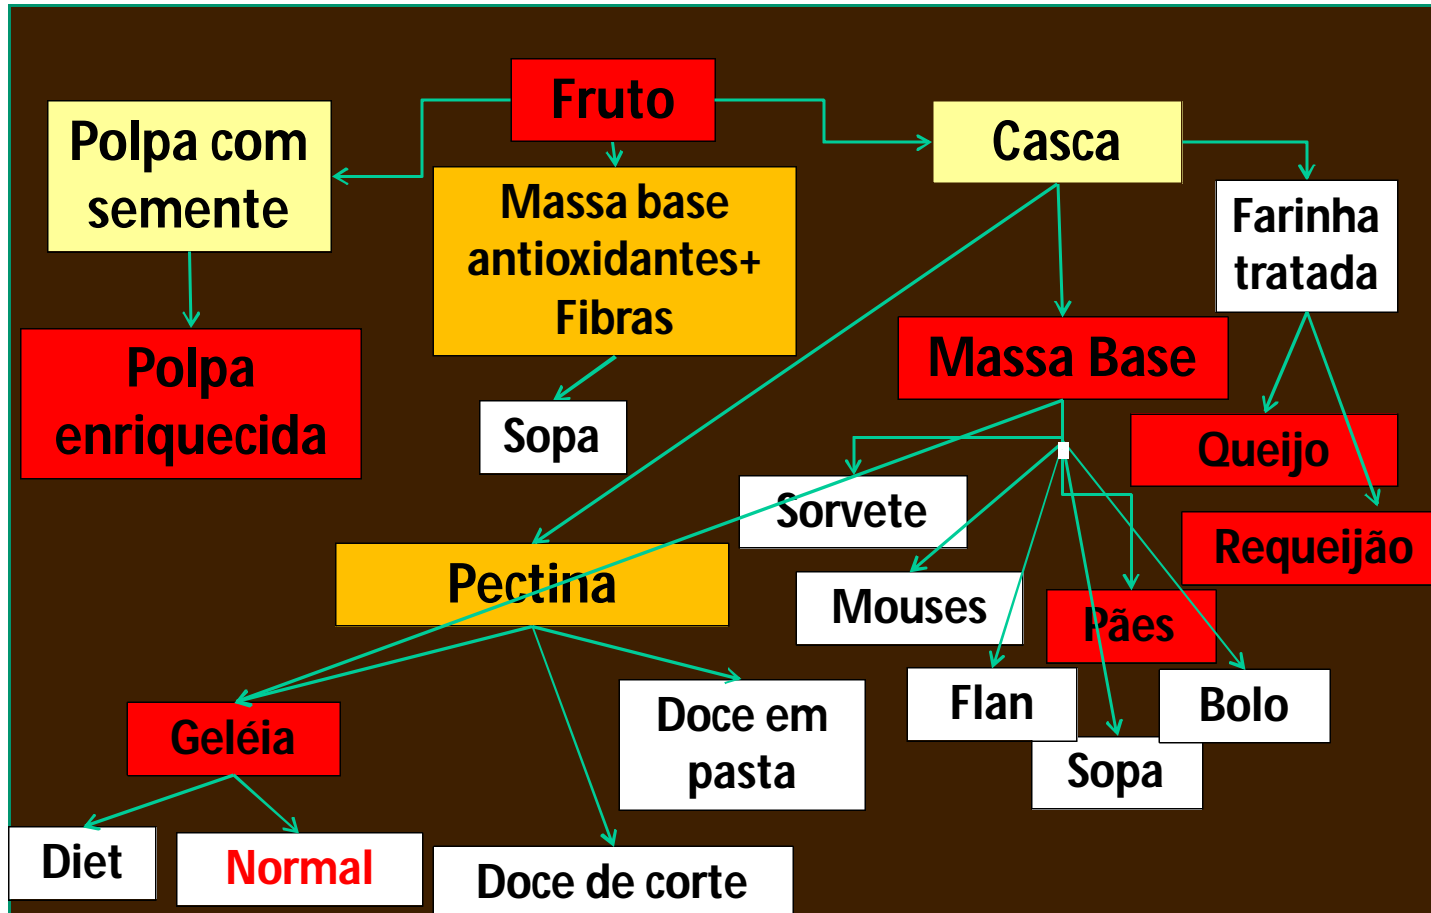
Fruto

Polpa com semente

Massa base antioxidantes+ Fibras

Casca

Farinha tratada

Polpa enriquecida

Massa Base

Sopa

Queijo

Sorvete

Requeijão

Pectina

Mouses

Pães

Flan

Bolo

Geléia

Doce em pasta

Sopa

Diet

Normal

Doce de corte